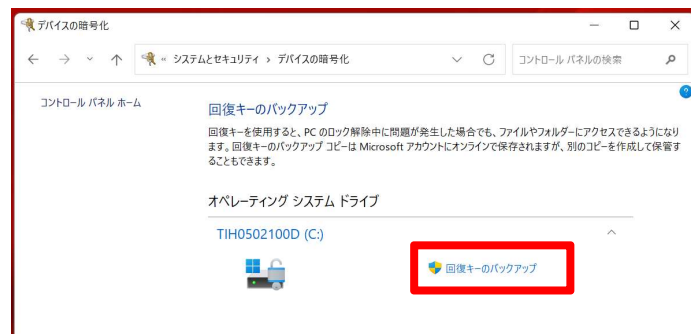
デバイスの暗号化

« システムとセキュリティ › デバイスの暗号化

コントロール パネルの検索

コントロール パネル ホーム

回復キーのバックアップ

回復キーを使用すると、PC のロック解除中に問題が発生した場合でも、ファイルやフォルダーにアクセスできるようになります。回復キーのバックアップ コピーは Microsoft アカウントにオンラインで保存されますが、別のコピーを作成して保管することもできます。

オペレーティング システム ドライブ

TIH0502100D (C:)

回復キーのバックアップ